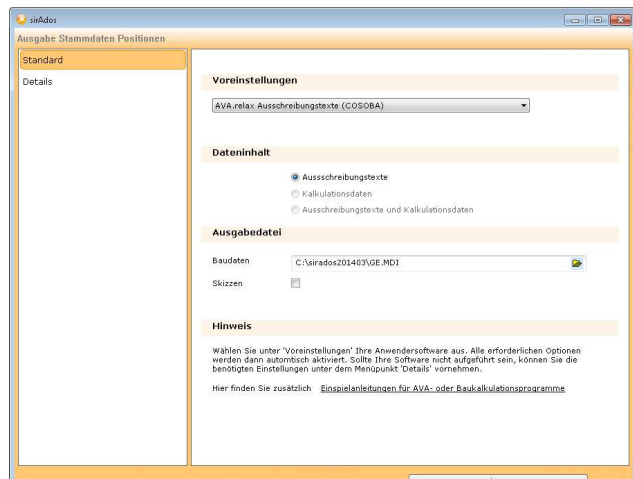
sirAdos

Ausgabe Stammdaten Positionen

Standard

Details

Voreinstellungen

AVA.relax Ausschreibungstexte (COSOBA)

Dateninhalt

Aussschreibungstexte

Kalkulationsdaten

Ausschreibungstexte und Kalkulationsdaten

Ausgabedatei

Baudaten C:\sirados201403\GE.MDI

Skizzen

Hinweis

Wählen Sie unter 'Voreinstellungen' Ihre Anwendersoftware aus. Alle erforderlichen Optionen werden dann automtisch aktiviert. Sollte Ihre Software nicht aufgeführt sein, können Sie die benötigten Einstellungen unter dem Menüpunkt 'Details' vornehmen.

Hier finden Sie zusätzlich Einspielanleitungen für AVA- oder Baukalkulationsprogramme